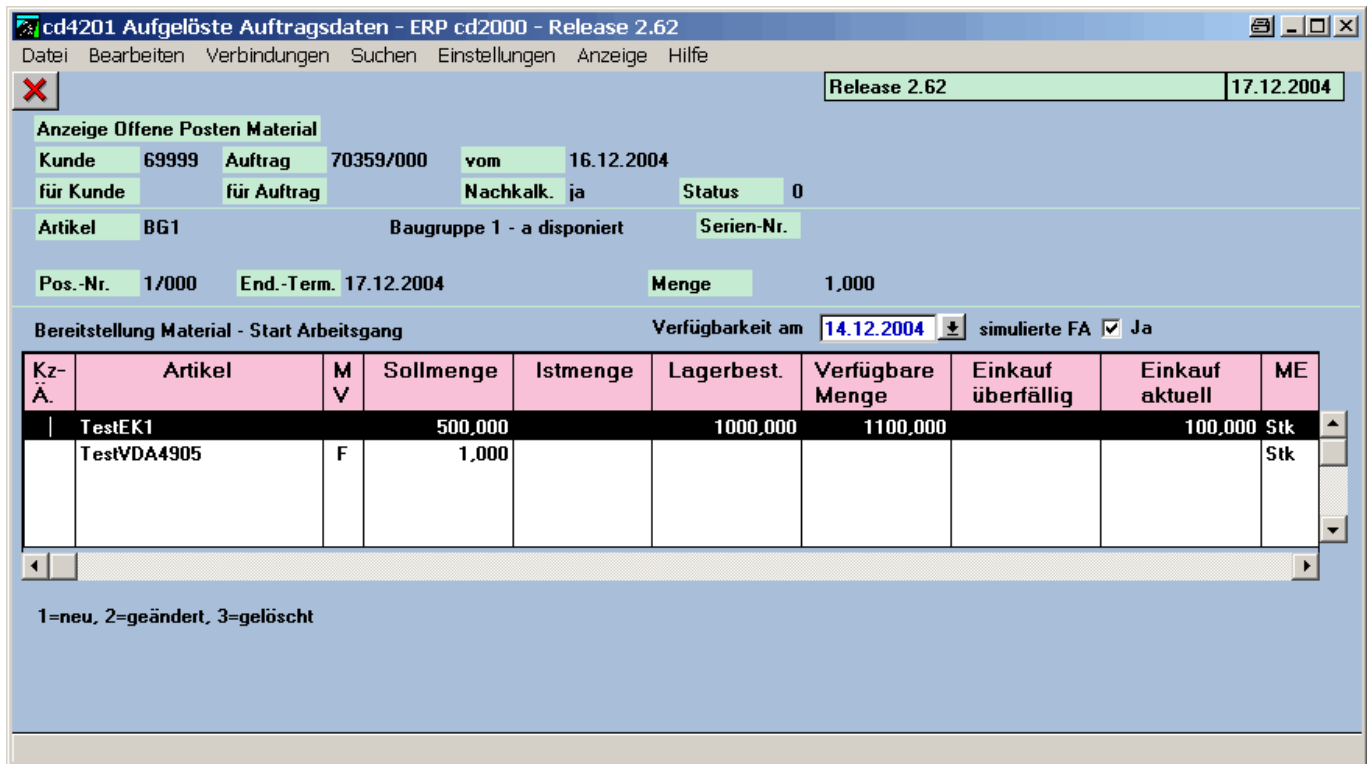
cd4201 Aufgelöste Auftragsdaten - ERP cd2000 - Release 2.62

Datei Bearbeiten Verbindungen Suchen Einstellungen Anzeige Hilfe

Release 2.62 17.12.2004

Anzeige Offene Posten Material

Kunde 69999 Auftrag 70359/000 vom 16.12.2004

für Kunde für Auftrag Nachkalk. ja Status 0

Artikel BG1 Baugruppe 1 - a disponiert Serien-Nr.

Pos.-Nr. 1/000 End.-Term. 17.12.2004 Menge 1,000

Bereitstellung Material - Start Arbeitsgang

Verfügbarkeit am 14.12.2004 simulierte FA ☑ Ja

| Kz-Ä. | Artikel | MV | Sollmenge | Istmenge | Lagerbest. | Verfügbare Menge | Einkauf überfällig | Einkauf aktuell | ME |
|---|---|---|---|---|---|---|---|---|---|
| \| | TestEK1 | | 500,000 | | 1000,000 | 1100,000 | | 100,000 | Stk |
| | TestVDA4905 | F | 1,000 | | | | | | Stk |

1=neu, 2=geändert, 3=gelöscht